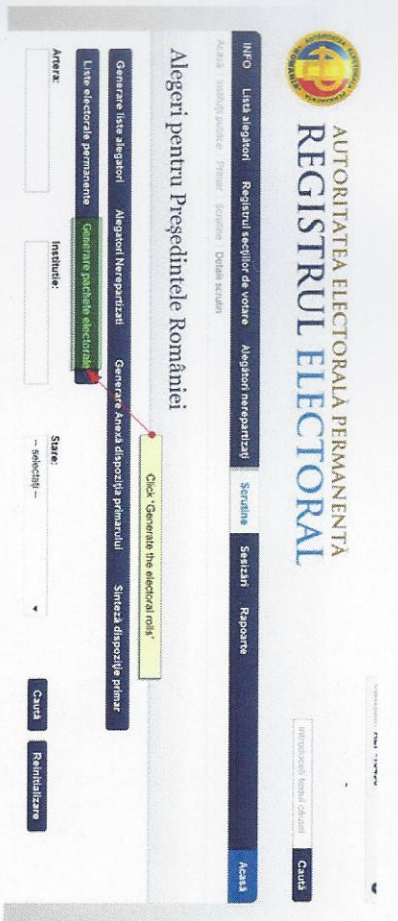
AUTORITATEA ELECTORALĂ PERMANENTĂ
REGISTRUL ELECTORAL

introduceți textul căutat
Caută

INFO
Listă alegători
Registrul secțiilor de votare
Alegători nerepartizați
Scrutine
Sesizări
Rapoarte
Acasă

Acasă / Instituții publice / Primari / Scrutine / Detalii scrutin

Alegeri pentru Președintele României

Click "Generate the electoral rolls"

Generare liste alegători
Alegători Nerepartizați
Generare Anexă dispoziția primarului
Sinteză dispoziție primar
Liste electorale permanente
Generare pachete electorale

Arieta:
Instituție:
Stare:
-- selectați --
Caută
Reinițializare